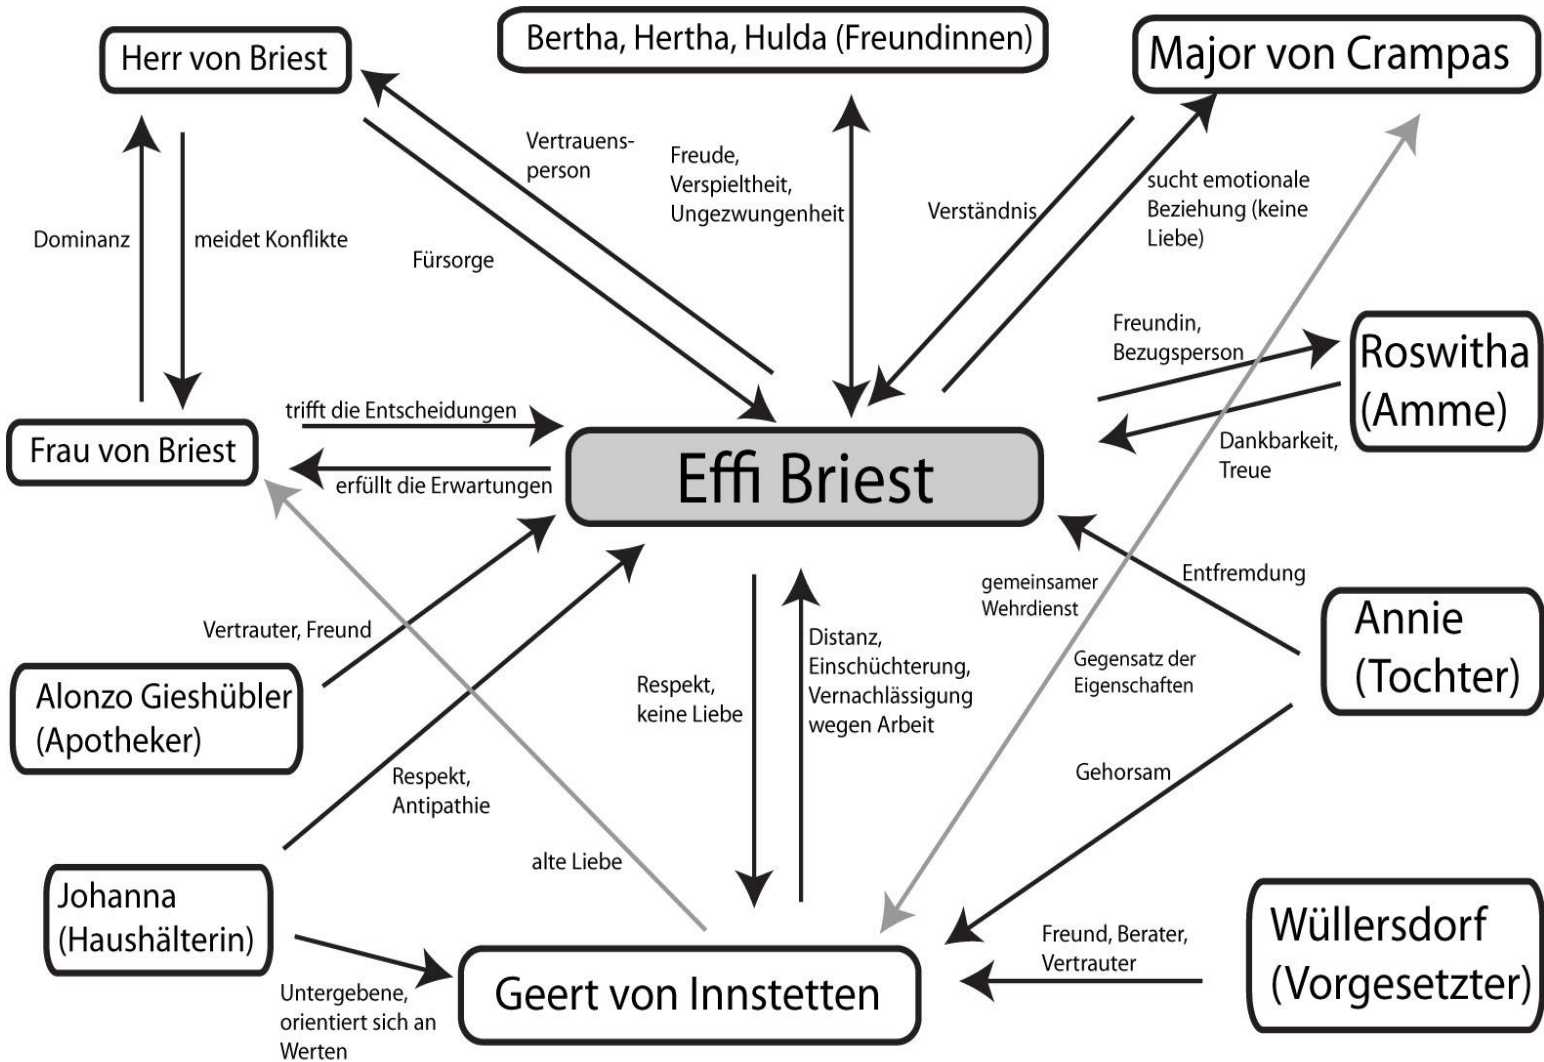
Herr von Briest

Bertha, Hertha, Hulda (Freundinnen)

Major von Crampas

Vertrauensperson

Freude, Verspieltheit, Ungezwungenheit

Verständnis

sucht emotionale Beziehung (keine Liebe)

Dominanz

meidet Konflikte

Fürsorge

Freundin, Bezugsperson

Roswitha (Amme)

trifft die Entscheidungen

Frau von Briest

Effi Briest

erfüllt die Erwartungen

Dankbarkeit, Treue

gemeinsamer Wehrdienst

Entfremdung

Vertrauter, Freund

Distanz, Einschüchterung, Vernachlässigung wegen Arbeit

Annie (Tochter)

Respekt, keine Liebe

Gegensatz der Eigenschaften

Alonzo Gieshübler (Apotheker)

Respekt, Antipathie

Gehorsam

alte Liebe

Johanna (Haushälterin)

Wüllersdorf (Vorgesetzter)

Freund, Berater, Vertrauter

Untergebene, orientiert sich an Werten

Geert von Innstetten